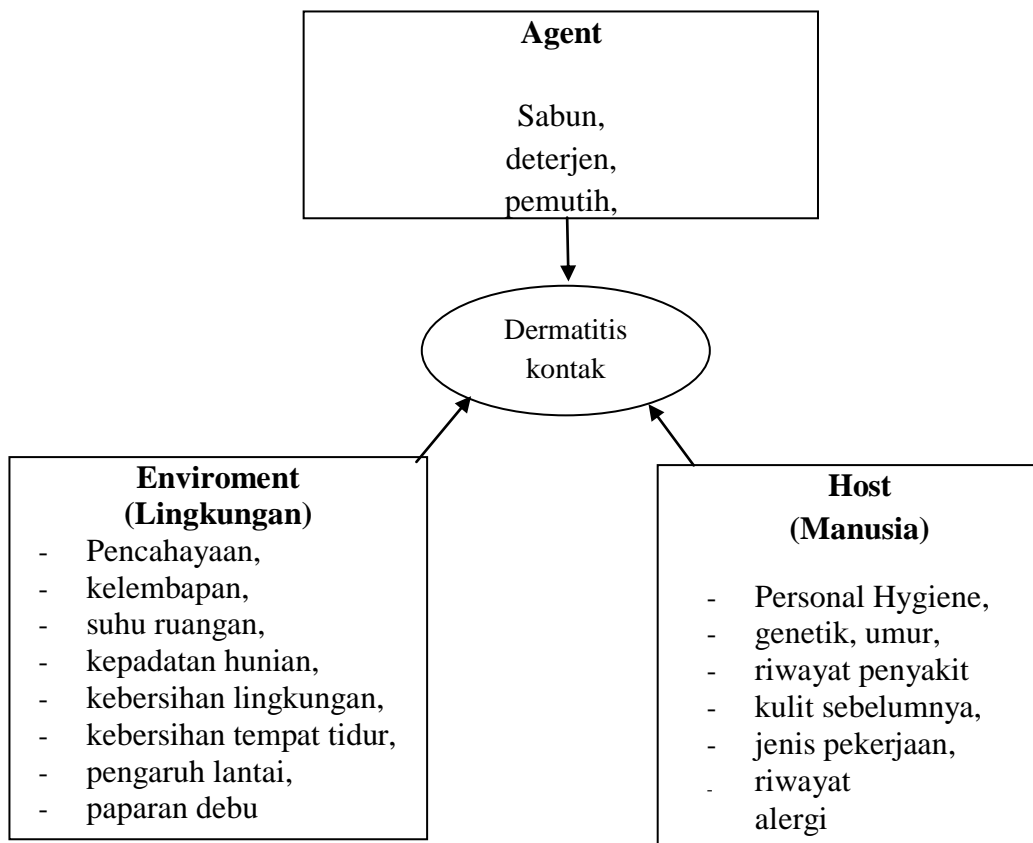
**Agent**

Sabun,
deterjen,
pemutih,

Dermatitis kontak

**Enviroment (Lingkungan)**
- Pencahayaan,
- kelembapan,
- suhu ruangan,
- kepadatan hunian,
- kebersihan lingkungan,
- kebersihan tempat tidur,
- pengaruh lantai,
- paparan debu

**Host (Manusia)**
- Personal Hygiene,
- genetik, umur,
- riwayat penyakit
- kulit sebelumnya,
- jenis pekerjaan,
- riwayat alergi